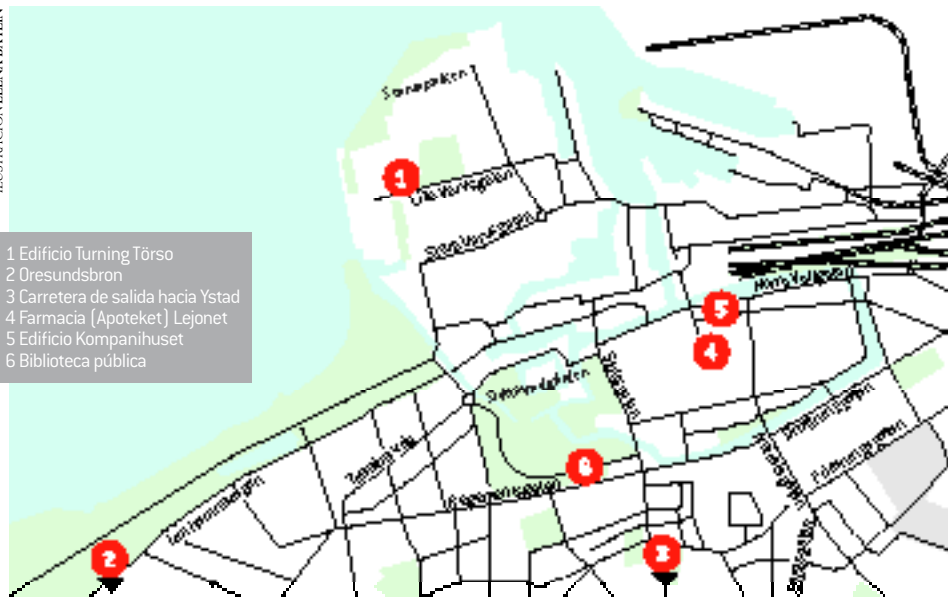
ILUSTRACIÓN: ELENA BAYÓN

1 Edificio Turning Törso
2 Oresundsbron
3 Carretera de salida hacia Ystad
4 Farmacia (Apoteket) Lejonet
5 Edificio Kompanihuset
6 Biblioteca pública

Sundspärken

1

Västra Varvsgatan

Norra Vallgatan

5

4

Slottsmöllan

6

2

3

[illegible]